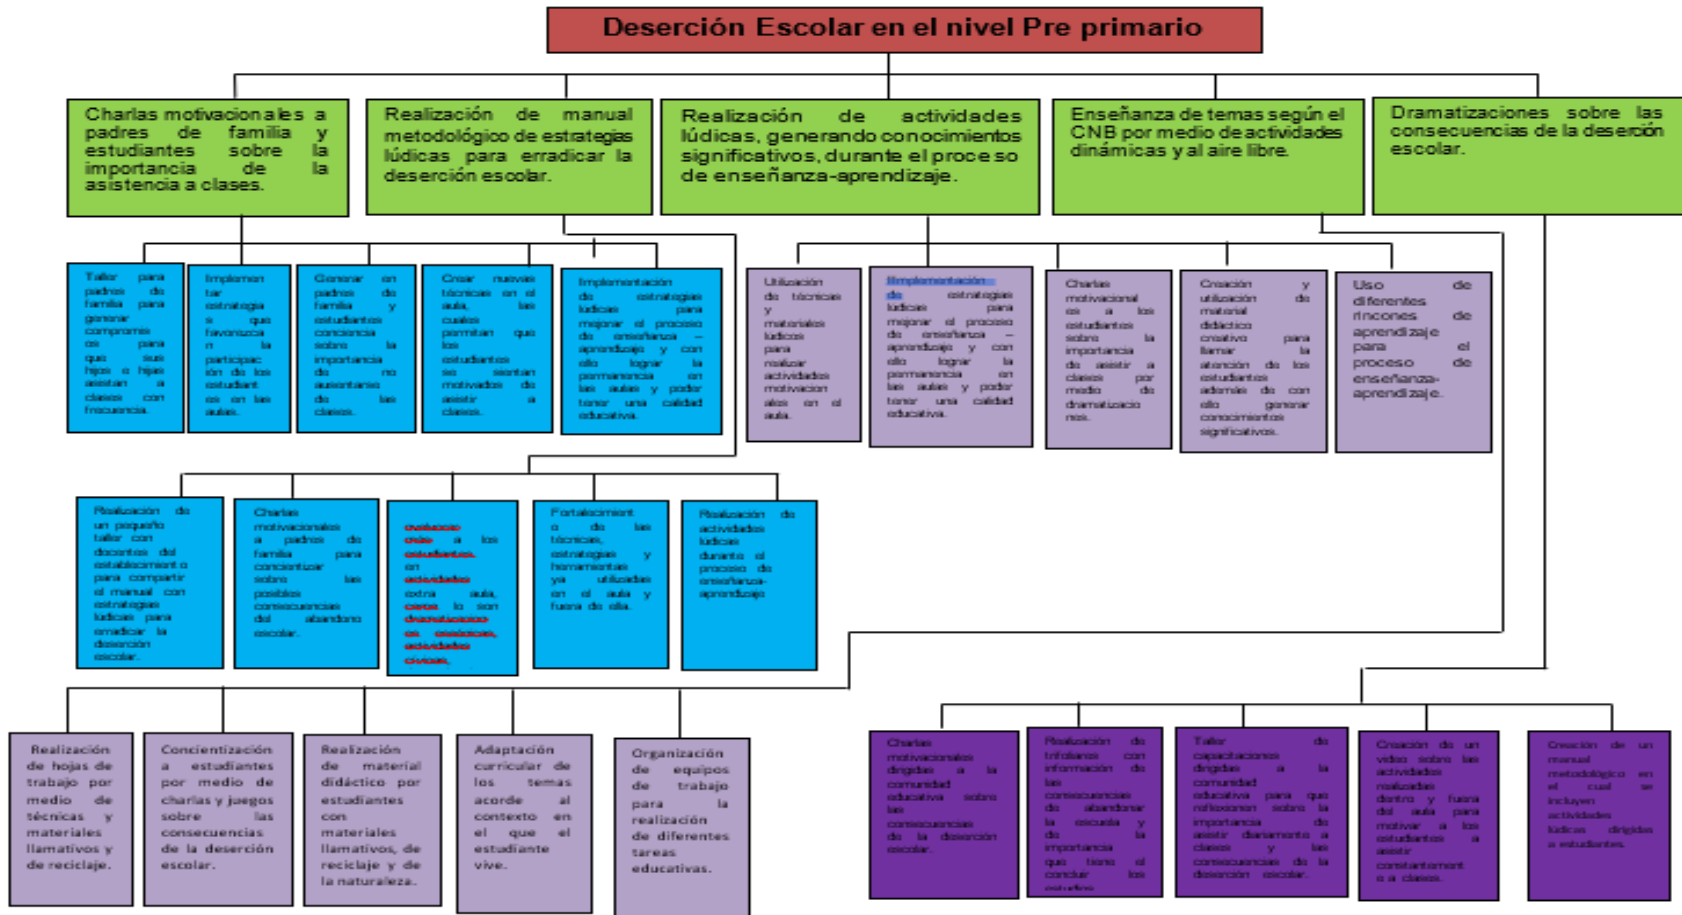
Deserción Escolar en el nivel Pre primario

Charlas motivacionales a padres de familia y estudiantes sobre la importancia de la asistencia a clases.

Realización de manual metodológico de estrategias lúdicas para erradicar la deserción escolar.

Realización de actividades lúdicas, generando conocimientos significativos, durante el proceso de enseñanza-aprendizaje.

Enseñanza de temas según el CNB por medio de actividades dinámicas y al aire libre.

Dramatizaciones sobre las consecuencias de la deserción escolar.

Taller para padres de familia para generar compromisos para que sus hijos o hijas asistan a clases con frecuencia.

Implementar estrategias que favorezcan la participación de los estudiantes en las aulas.

Generar en padres de familia y estudiantes conciencia sobre la importancia de no ausentarse de las clases.

Crear nuevas técnicas en el aula, las cuales permitan que los estudiantes se sientan motivados de asistir a clases.

Implementación de estrategias lúdicas para mejorar el proceso de enseñanza – aprendizaje y con ello lograr la permanencia en las aulas y poder tener una calidad educativa.

Utilización de técnicas y materiales lúdicos para realizar actividades motivacion ales en el aula.

Implementación de estrategias lúdicas para mejorar el proceso de enseñanza – aprendizaje y con ello lograr la permanencia en las aulas y poder tener una calidad educativa.

Charlas motivacional es a los estudiantes sobre la importancia de asistir a clases por medio de dramatizaciones.

Creación y utilización de material didáctico creativo para llamar la atención de los estudiantes además de con ello generar conocimientos significativos.

Uso de diferentes rincones de aprendizaje para el proceso de enseñanza-aprendizaje.

Realización de un pequeño taller con docentes del establecimiento para compartir el manual con estrategias lúdicas para erradicar la deserción escolar.

Charlas motivacionales a padres de familia para concientizar sobre las posibles consecuencias del abandono escolar.

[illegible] a los estudiantes, en actividades extra aula, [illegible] lo son dramatizaciones, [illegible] actividades cívicas.

Fortalecimiento de las técnicas, estrategias y herramientas ya utilizadas en el aula y fuera de ella.

Realización de actividades lúdicas durante el proceso de enseñanza-aprendizaje.

Realización de hojas de trabajo por medio de técnicas y materiales llamativos y de reciclaje.

Concientización a estudiantes por medio de charlas y juegos sobre las consecuencias de la deserción escolar.

Realización de material didáctico por estudiantes con materiales llamativos, de reciclaje y de la naturaleza.

Adaptación curricular de los temas acorde al contexto en el que el estudiante vive.

Organización de equipos de trabajo para la realización de diferentes tareas educativas.

Charlas motivacionales dirigidas a la comunidad educativa sobre las consecuencias de la deserción escolar.

Realización de trifoliares con información de las consecuencias de abandonar la escuela y la de importancia que tiene el concluir los estudios.

Taller de capacitaciones dirigidas a la comunidad educativa para que reflexionen sobre la importancia de asistir diariamente a clases y las consecuencias de la deserción escolar.

Creación de un video sobre las actividades realizadas dentro y fuera del aula para motivar a los estudiantes a asistir constantemente a clases.

Creación de un manual metodológico en el cual se incluyen actividades lúdicas dirigidas a estudiantes.